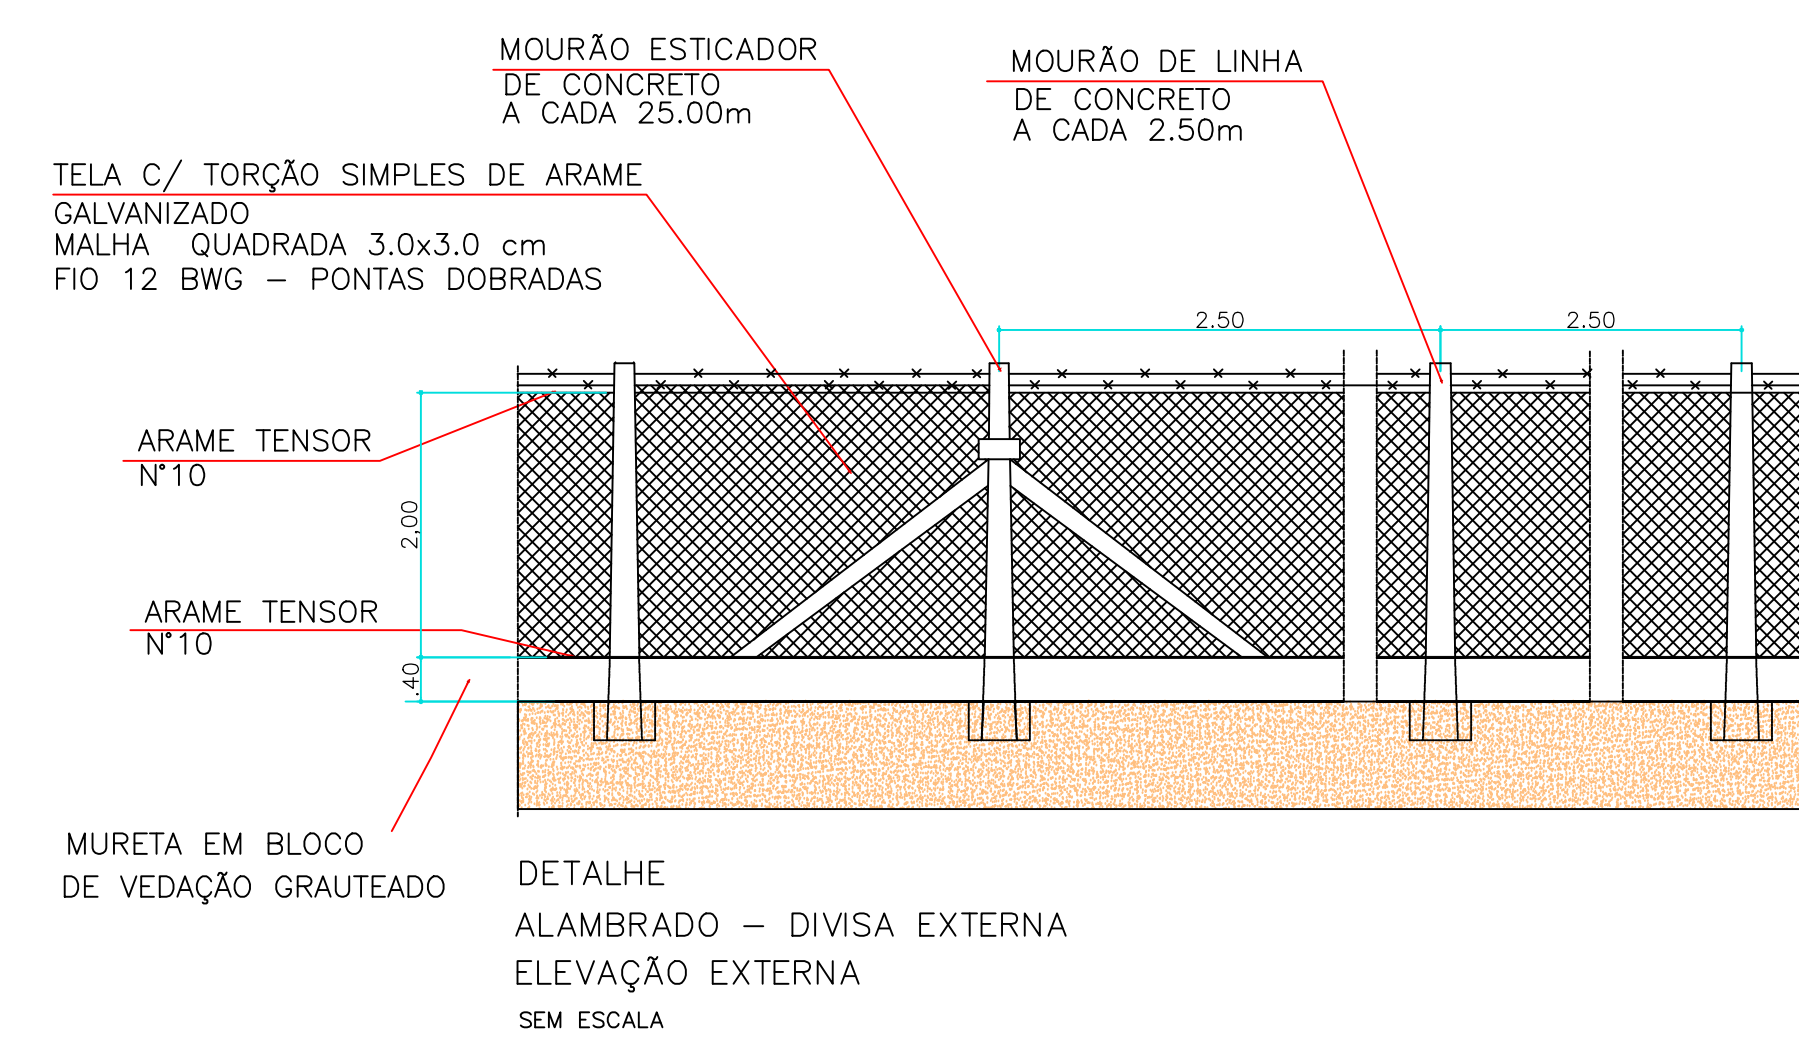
MOURÃO ESTICADOR
DE CONCRETO
A CADA 25.00m

MOURÃO DE LINHA
DE CONCRETO
A CADA 2.50m

TELA C/ TORÇÃO SIMPLES DE ARAME
GALVANIZADO
MALHA QUADRADA 3.0x3.0 cm
FIO 12 BWG – PONTAS DOBRADAS

2.50

2.50

ARAME TENSOR
N°10

2,00

ARAME TENSOR
N°10

.40

MURETA EM BLOCO
DE VEDAÇÃO GRAUTEADO

DETALHE
ALAMBRADO – DIVISA EXTERNA
ELEVAÇÃO EXTERNA
SEM ESCALA